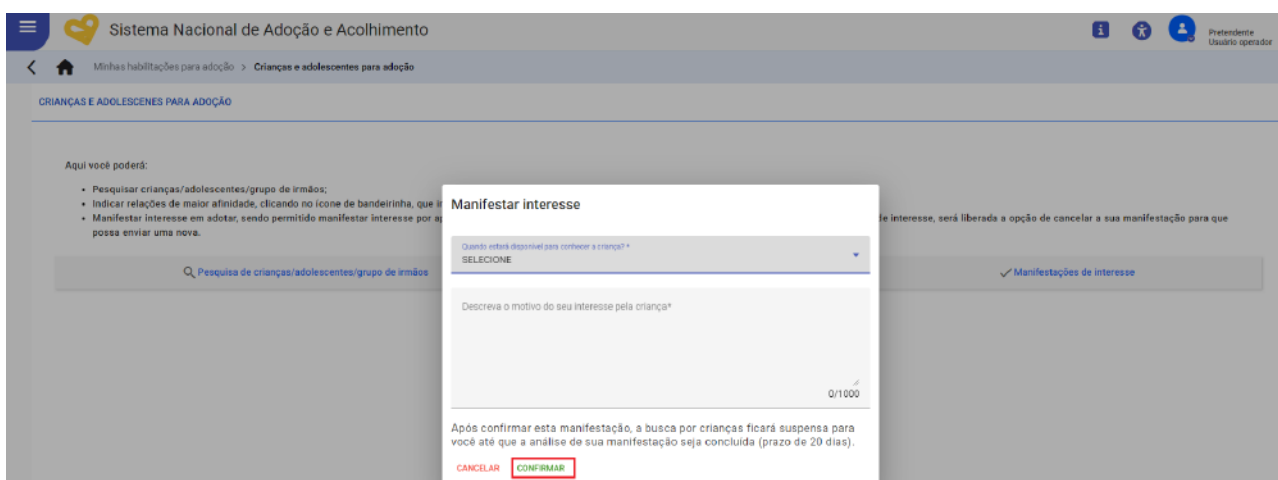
Sistema Nacional de Adoção e Acolhimento

Pretendente
Usuário operador

Minhas habilitações para adoção > Crianças e adolescentes para adoção

CRIANÇAS E ADOLESCENES PARA ADOÇÃO

Aqui você poderá:

• Pesquisar crianças/adolescentes/grupo de irmãos;
• Indicar relações de maior afinidade, clicando no ícone de bandeirinha, que i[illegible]
• Manifestar interesse em adotar, sendo permitido manifestar interesse por a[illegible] de interesse, será liberada a opção de cancelar a sua manifestação para que possa enviar uma nova.

Pesquisa de crianças/adolescentes/grupo de irmãos

Manifestações de interesse

Manifestar interesse

Quando estará disponível para conhecer a criança? *
SELECIONE

Descreva o motivo do seu interesse pela criança*

0/1000

Após confirmar esta manifestação, a busca por crianças ficará suspensa para você até que a análise de sua manifestação seja concluída (prazo de 20 dias).

CANCELAR CONFIRMAR